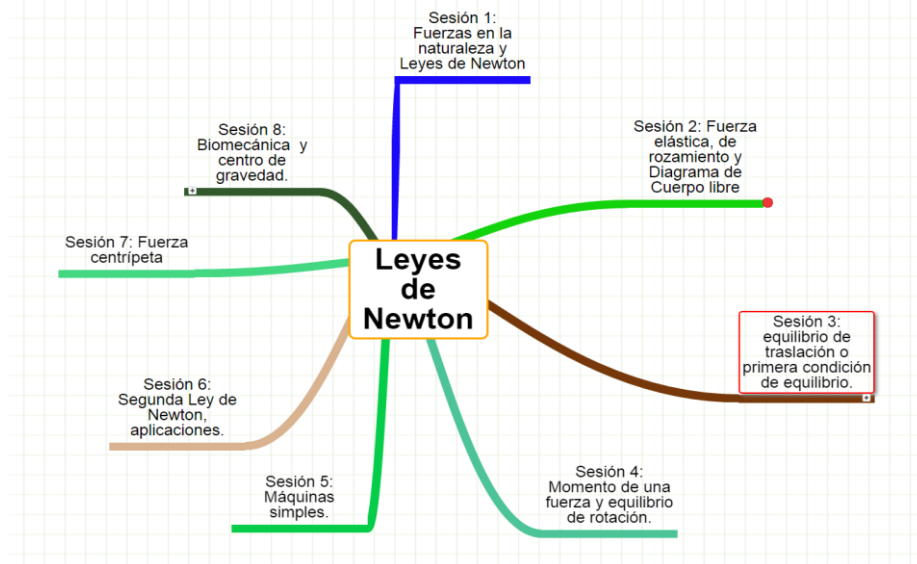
Leyes de Newton

Sesión 1: Fuerzas en la naturaleza y Leyes de Newton

Sesión 2: Fuerza elástica, de rozamiento y Diagrama de Cuerpo libre

Sesión 3: equilibrio de traslación o primera condición de equilibrio.

Sesión 4: Momento de una fuerza y equilibrio de rotación.

Sesión 5: Máquinas simples.

Sesión 6: Segunda Ley de Newton, aplicaciones.

Sesión 7: Fuerza centrípeta

Sesión 8: Biomecánica y centro de gravedad.